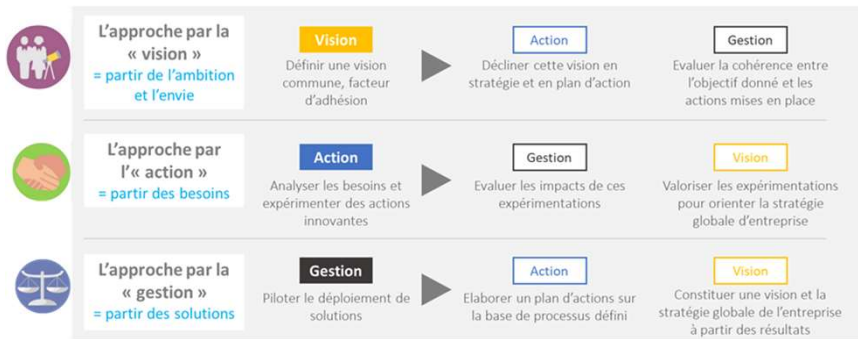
L'approche par la « vision »
= partir de l'ambition et l'envie

Vision
Définir une vision commune, facteur d'adhésion

Action
Décliner cette vision en stratégie et en plan d'action

Gestion
Evaluer la cohérence entre l'objectif donné et les actions mises en place

L'approche par l'« action »
= partir des besoins

Action
Analyser les besoins et expérimenter des actions innovantes

Gestion
Evaluer les impacts de ces expérimentations

Vision
Valoriser les expérimentations pour orienter la stratégie globale d'entreprise

L'approche par la « gestion »
= partir des solutions

Gestion
Piloter le déploiement de solutions

Action
Elaborer un plan d'actions sur la base de processus défini

Vision
Constituer une vision et la stratégie globale de l'entreprise à partir des résultats